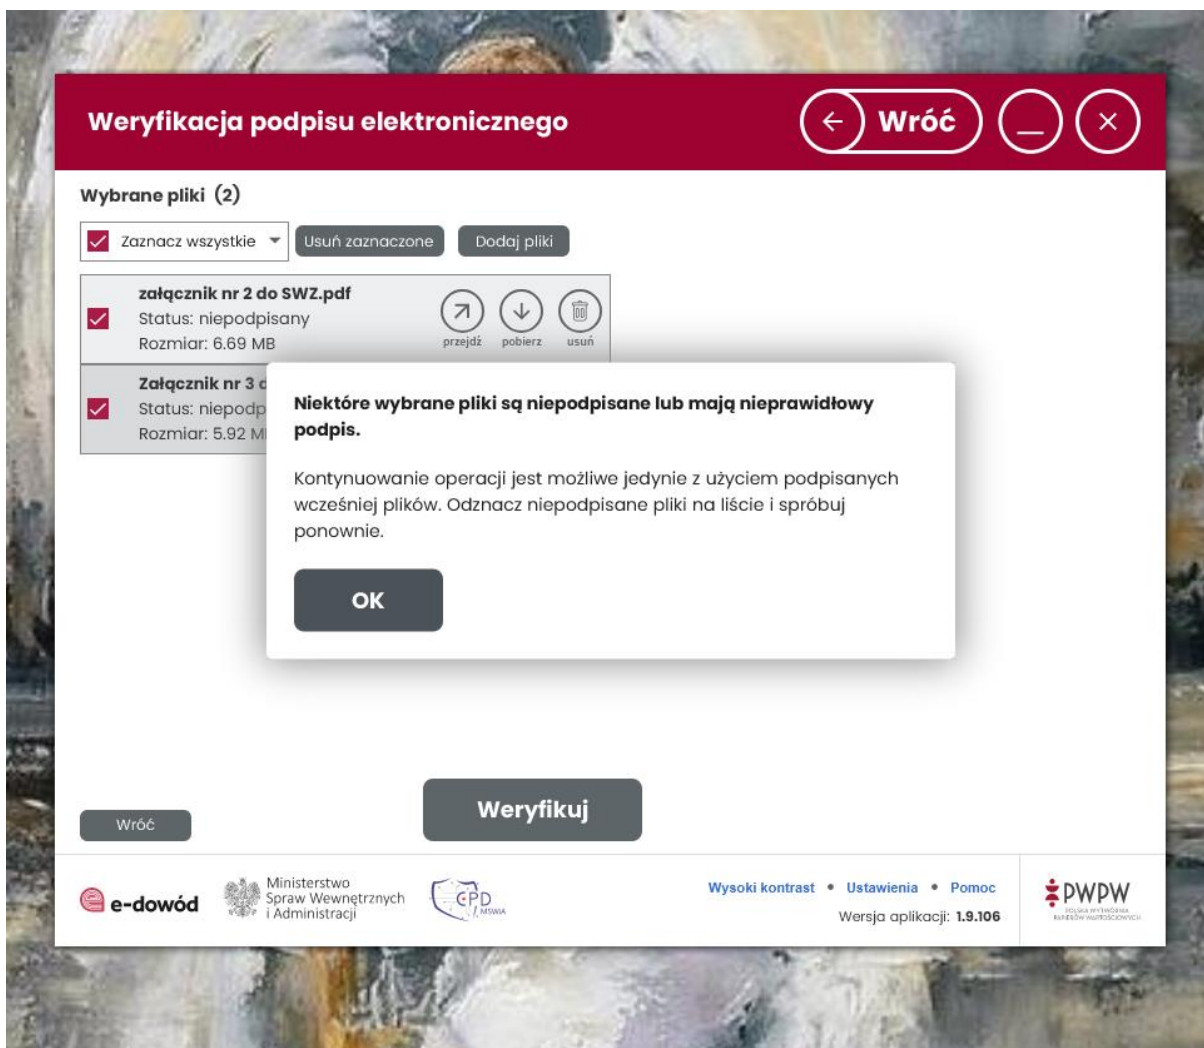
Weryfikacja podpisu elektronicznego

Wróć

Wybrane pliki (2)

Zaznacz wszystkie

Usuń zaznaczone

Dodaj pliki

załącznik nr 2 do SWZ.pdf
Status: niepodpisany
Rozmiar: 6.69 MB

przejdź pobierz usuń

Załącznik nr 3 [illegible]
Status: niepodp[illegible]
Rozmiar: 5.92 M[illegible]

Niektóre wybrane pliki są niepodpisane lub mają nieprawidłowy podpis.

Kontynuowanie operacji jest możliwe jedynie z użyciem podpisanych wcześniej plików. Odznacz niepodpisane pliki na liście i spróbuj ponownie.

OK

Wróć

Weryfikuj

e-dowód

Ministerstwo Spraw Wewnętrznych i Administracji

CPD MSWiA

Wysoki kontrast • Ustawienia • Pomoc

Wersja aplikacji: 1.9.106

PWPW
POLSKA WYTWÓRNIA PAPIERÓW WARTOŚCIOWYCH